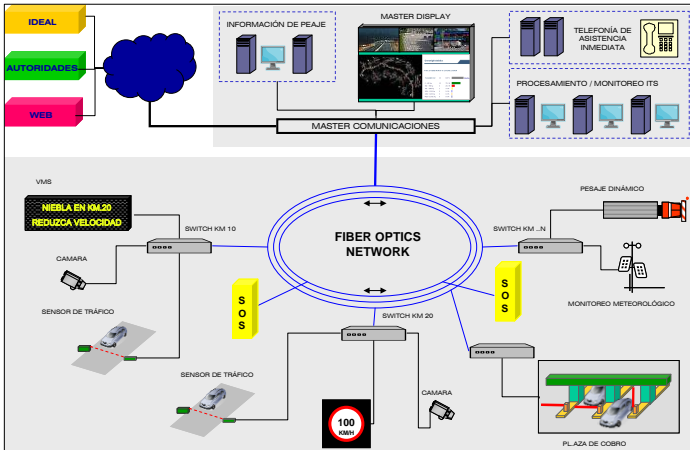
IDEAL

AUTORIDADES

WEB

INFORMACIÓN DE PEAJE

MASTER DISPLAY

TELEFONÍA DE ASISTENCIA INMEDIATA

PROCESAMIENTO / MONITOREO ITS

MASTER COMUNICACIONES

VMS

NIEBLA EN KM.20
REDUZCA VELOCIDAD

SWITCH KM 10

CAMARA

SENSOR DE TRÁFICO

FIBER OPTICS NETWORK

SOS

SOS

SWITCH KM ..N

PESAJE DINÁMICO

MONITOREO METEOROLÓGICO

SWITCH KM 20

SENSOR DE TRÁFICO

100 KM/H

CAMARA

PL.AZA DE COBRO